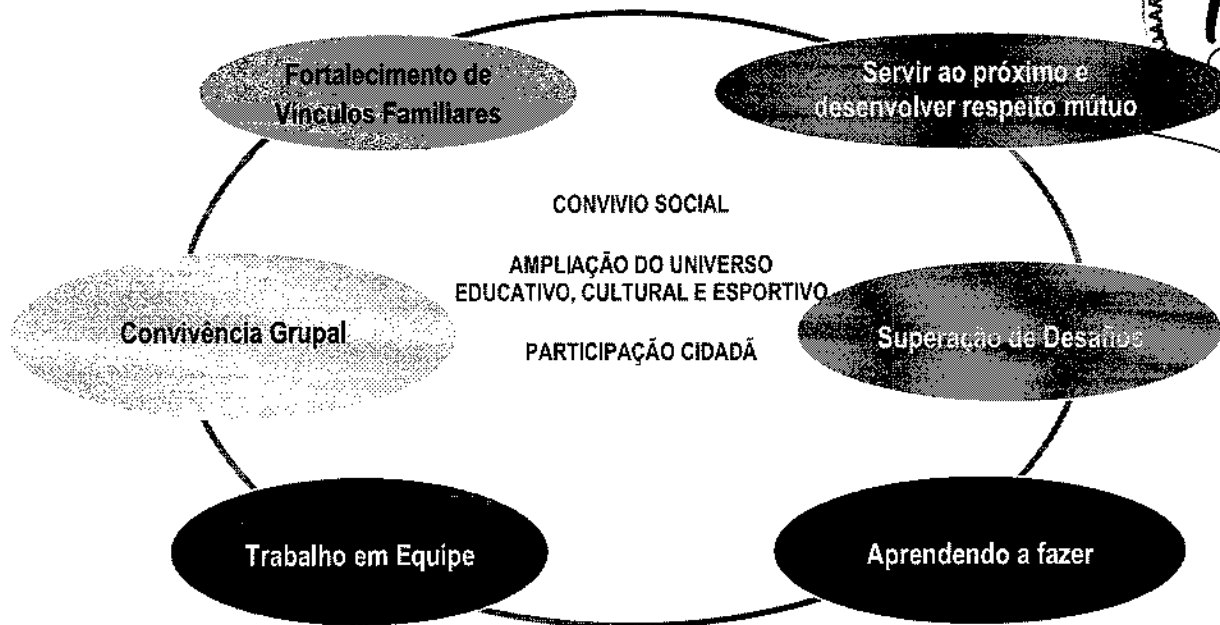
Fortalecimento de Vínculos Familiares

Servir ao próximo e desenvolver respeito mútuo

CONVIVIO SOCIAL

AMPLIAÇÃO DO UNIVERSO EDUCATIVO, CULTURAL E ESPORTIVO

PARTICIPAÇÃO CIDADÃ

Convivência Grupal

Superação de Desafios

Trabalho em Equipe

Aprendendo a fazer